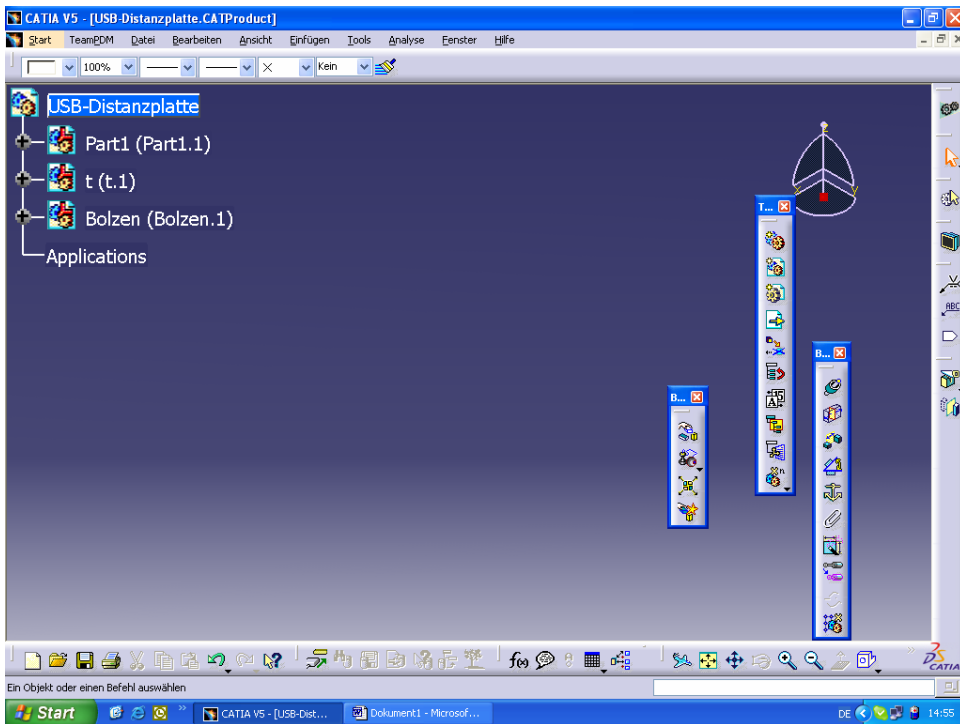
CATIA V5 - [USB-Distanzplatte.CATProduct]

Start TeamPDM Datei Bearbeiten Ansicht Einfügen Tools Analyse Fenster Hilfe

100% Kein

USB-Distanzplatte
Part1 (Part1.1)
t (t.1)
Bolzen (Bolzen.1)
Applications

T...

B...

B...

Ein Objekt oder einen Befehl auswählen

Start CATIA V5 - [USB-Dist... Dokument1 - Microsof...

DE 14:55